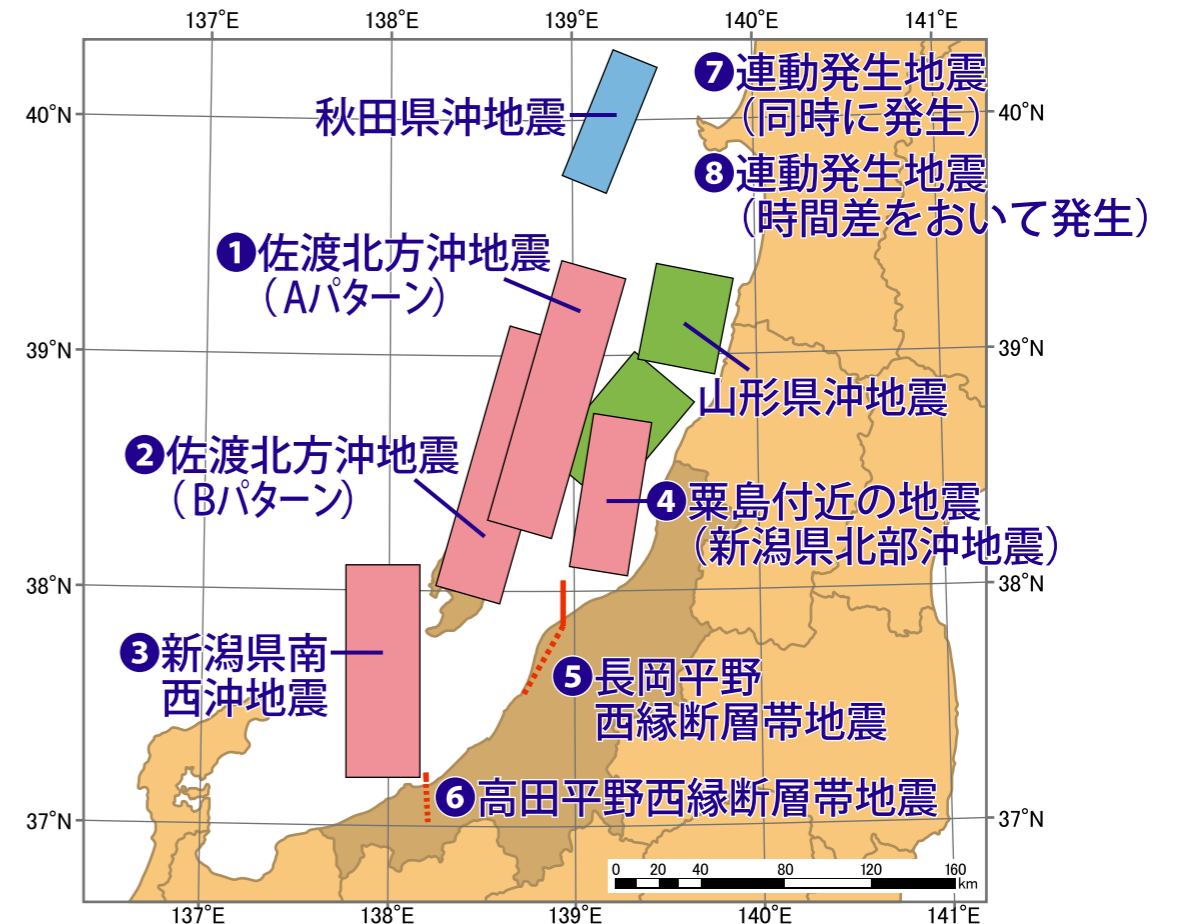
137°E 138°E 139°E 140°E 141°E

40°N 39°N 38°N 37°N

秋田県沖地震

❼連動発生地震（同時に発生）

❽連動発生地震（時間差をおいて発生）

❶佐渡北方沖地震（Aパターン）

山形県沖地震

❷佐渡北方沖地震（Bパターン）

❹粟島付近の地震（新潟県北部沖地震）

❸新潟県南西沖地震

❺長岡平野西縁断層帯地震

❻高田平野西縁断層帯地震

0 20 40 80 120 160 km

40°N 39°N 38°N 37°N

137°E 138°E 139°E 140°E 141°E